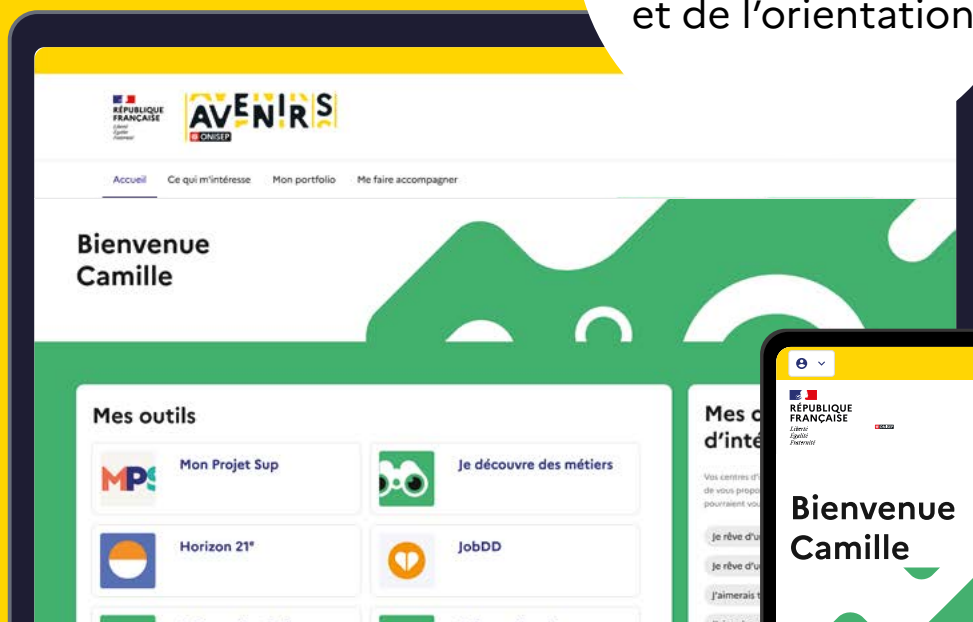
et de l'orientation

RÉPUBLIQUE FRANÇAISE
Liberté
Égalité
Fraternité

AVENIRS
ONISEP

Accueil
Ce qui m'intéresse
Mon portfolio
Me faire accompagner

Bienvenue
Camille

Mes outils

MPS
Mon Projet Sup

Je découvre des métiers

Horizon 21°

JobDD

Mes c
d'inté

Vos centres d'
de vous propo
pourraient vo

Je rêve d'u
Je rêve d'u
J'aimerais t

RÉPUBLIQUE FRANÇAISE
Liberté
Égalité
Fraternité

Bienvenue
Camille